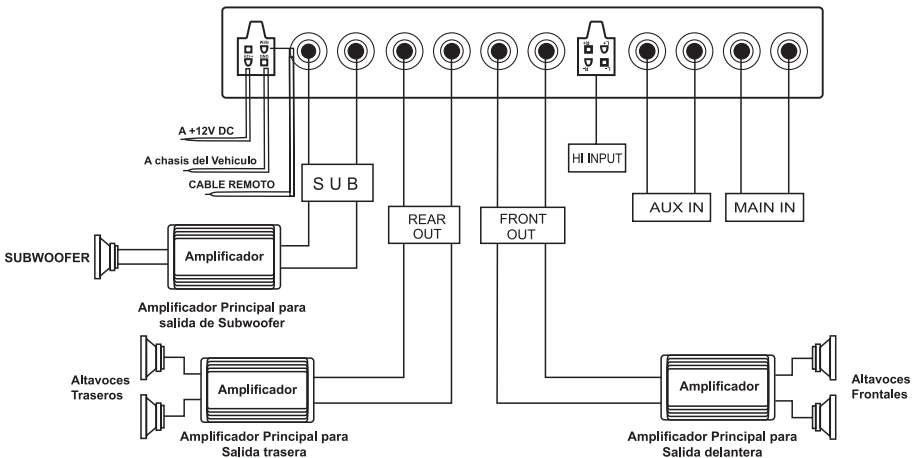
A +12V DC

A chasis del Vehiculo

CABLE REMOTO

SUB

REAR OUT

FRONT OUT

HI INPUT

AUX IN

MAIN IN

SUBWOOFER

Amplificador

Amplificador Principal para salida de Subwoofer

Altavoces Traseros

Amplificador

Amplificador Principal para Salida trasera

Amplificador

Altavoces Frontales

Amplificador Principal para Salida delantera